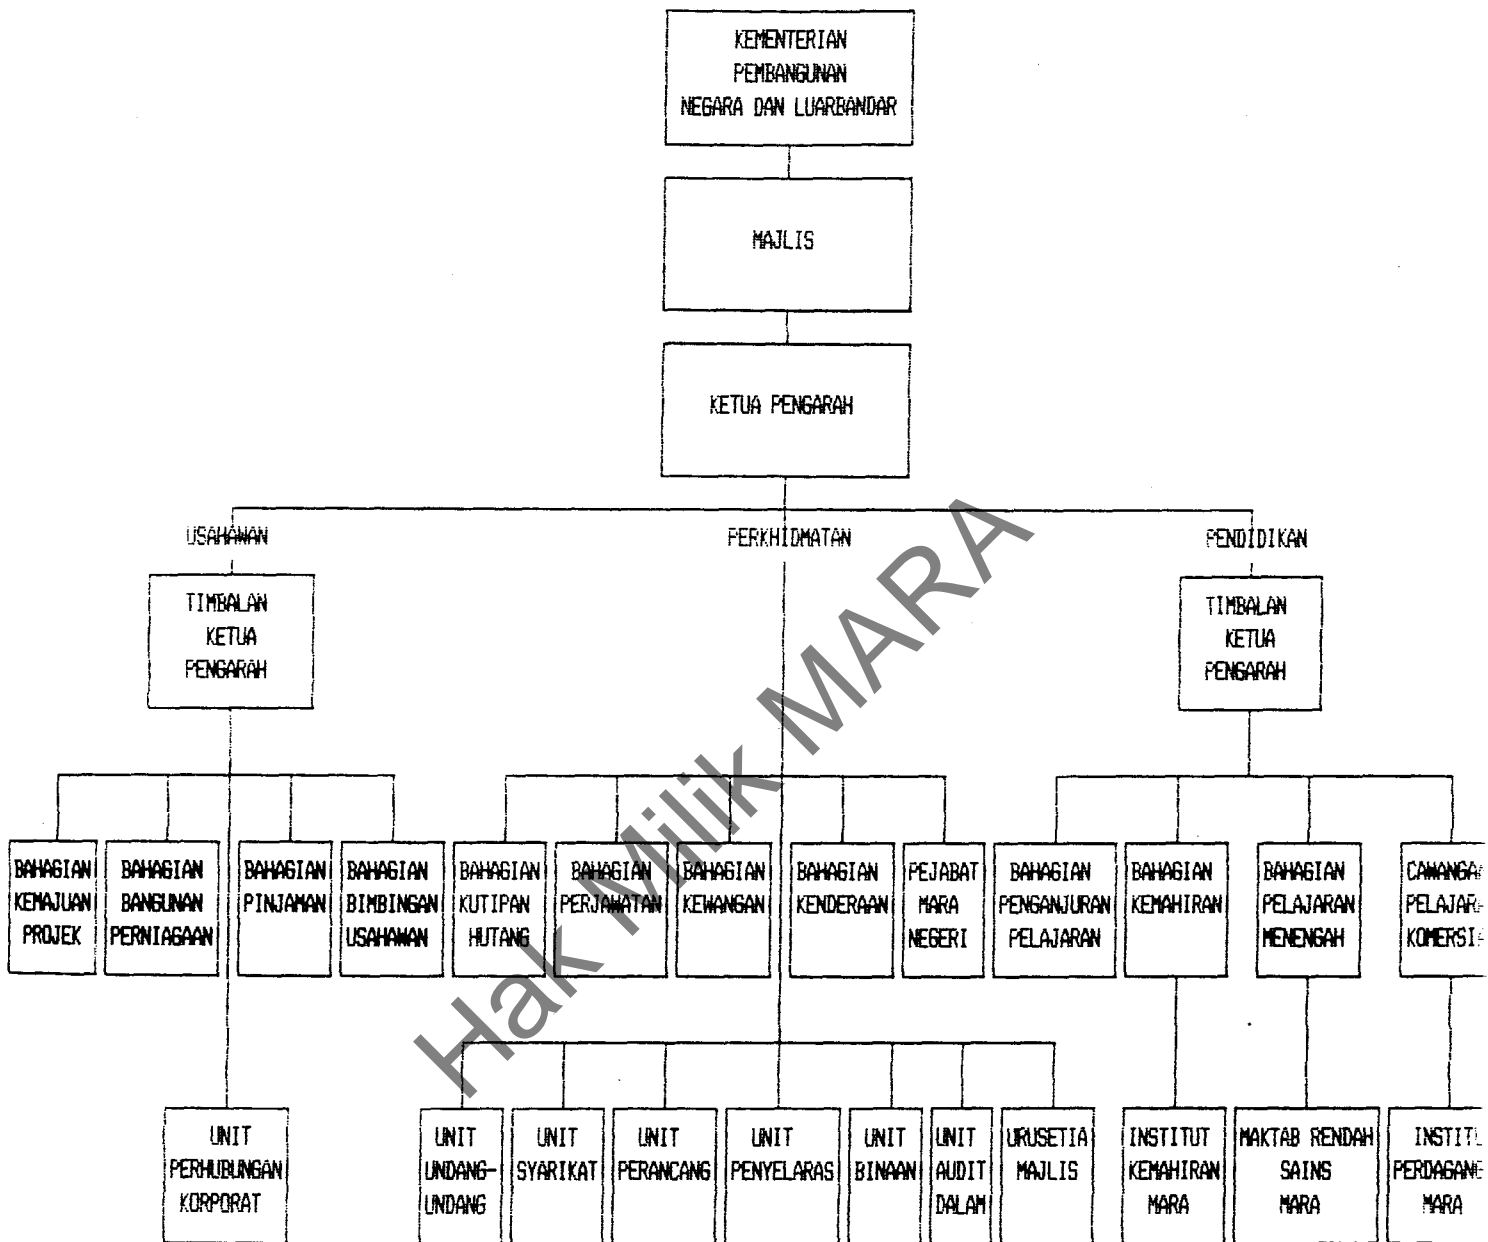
KEMENTERIAN PEMBANGUNAN NEGARA DAN LUARBANDAR

MAJLIS

KETUA PENGARAH

USAHAWAN

PERKHIDMATAN

PENDIDIKAN

TIMBALAN KETUA PENGARAH

TIMBALAN KETUA PENGARAH

BAHAGIAN KEMAJUAN PROJEK

BAHAGIAN BANGUNAN PERNIAGAAN

BAHAGIAN PINJAMAN

BAHAGIAN BIMBINGAN USAHAWAN

BAHAGIAN KUTIPAN HUTANG

BAHAGIAN PERJAWATAN

BAHAGIAN KEWANGAN

BAHAGIAN KENDERAAN

PEJABAT MARA NEGERI

BAHAGIAN PENGANJURAN PELAJARAN

BAHAGIAN KEMAHIRAN

BAHAGIAN PELAJARAN MENENGAH

CAWANGA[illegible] PELAJAR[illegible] KOMERSI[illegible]

UNIT PERHUBUNGAN KORPORAT

UNIT UNDANG-UNDANG

UNIT SYARIKAT

UNIT PERANCANG

UNIT PENYELARAS

UNIT BINAAN

UNIT AUDIT DALAM

URUSETIA MAJLIS

INSTITUT KEMAHIRAN MARA

MAKTAB RENDAH SAINS MARA

INSTIT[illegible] PERDAGAN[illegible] MARA

Hak Milik MARA